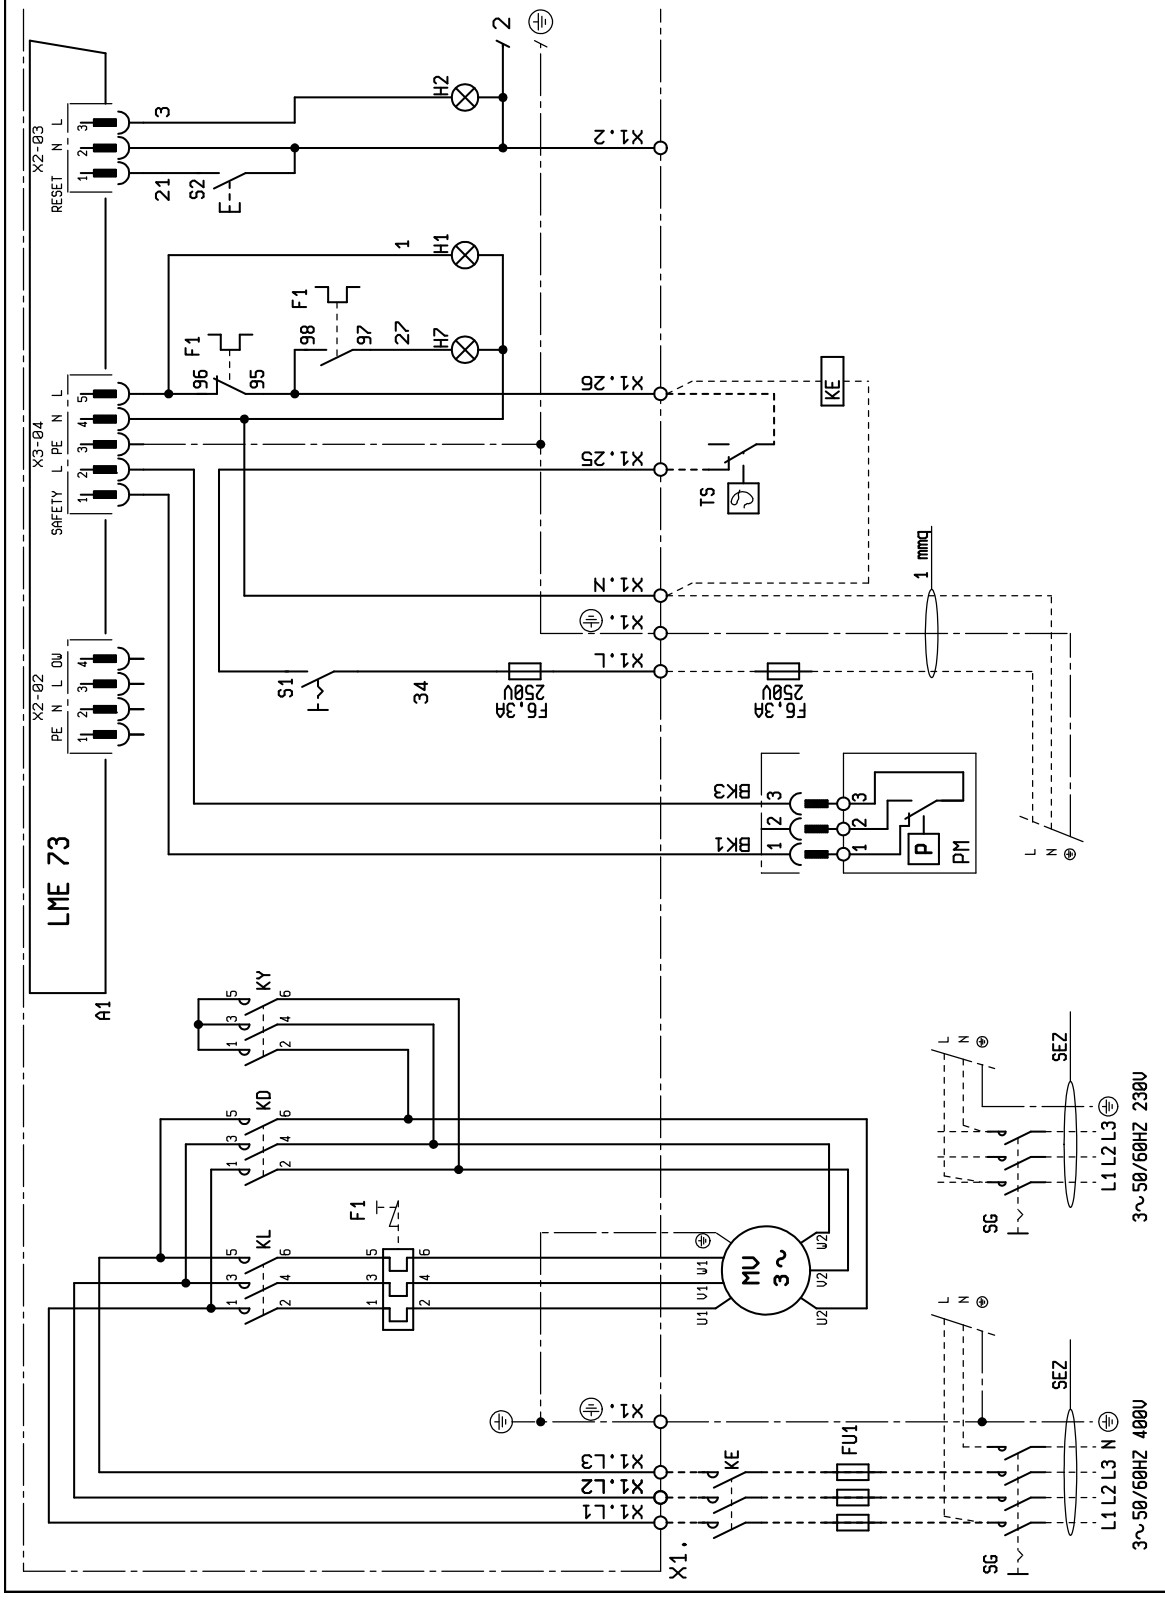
2
X1.2
H2
3
X2-03
RESET N L
1 2 3
21
S2
H1
1
F1
98
97
27
H7
F1
96
95
X1.26
KE
X3-04
SAFETY L PE N L
1 2 3 4 5
X1.25
TS
1 mmq
X1.N
X1.⏚
X2-02
PE N L OW
1 2 3 4
X1.L
S1
34
F6,3A 250V
F6,3A 250V
BK3
BK1
3
2
1
3
2
1
P
PM
L
N
⏚
LME 73
A1
KY
5 3 1
6 4 2
KD
5 3 1
6 4 2
KL
5 3 1
6 4 2
F1
5 3 1
6 4 2
MV
3~
U1 V1 W1
U2 V2 W2
⏚
L
N
⏚
SEZ
SG
L1 L2 L3 ⏚
3~50/60HZ 230V
⏚
X1.⏚
X1.L3
X1.L2
X1.L1
X1.
KE
FU1
L
N
⏚
SEZ
SG
L1 L2 L3 N ⏚
3~50/60HZ 400V